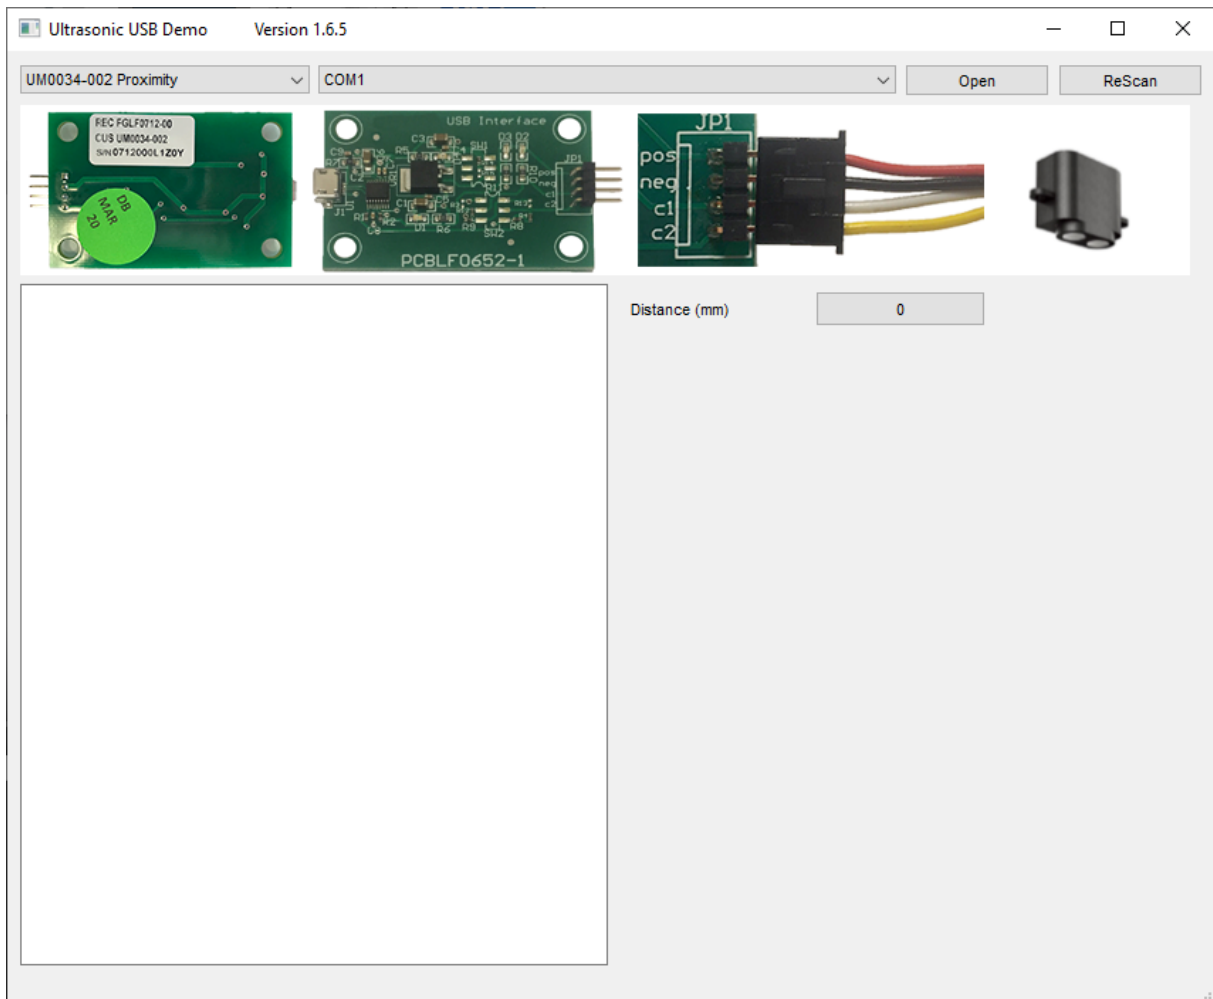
Ultrasonic USB Demo Version 1.6.5

UM0034-002 Proximity

COM1

Open

ReScan

REC FGLF0712-00
CUS UM0034-002
S/N0712000L1Z0Y

DB
MAR
20

USB Interface

C3

C9

R7

R5

SH1

D3 D2

JP1

pos

neg

c1

c2

J1

D1

R6

R9

SW2

R8

PCBLF0652-1

JP1

pos

neg

c1

c2

Distance (mm)

0